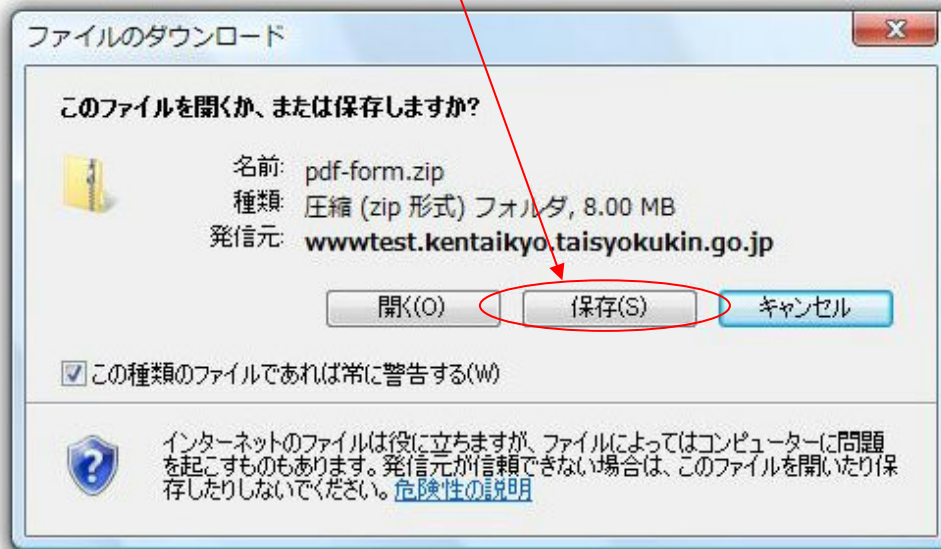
ファイルのダウンロード

このファイルを開くか、または保存しますか?

名前: pdf-form.zip
種類: 圧縮 (zip 形式) フォルダ, 8.00 MB
発信元: wwwtest.kentaikyo.taisyokukin.go.jp

開く(O)
保存(S)
キャンセル

この種類のファイルであれば常に警告する(W)

インターネットのファイルは役に立ちますが、ファイルによってはコンピューターに問題を起こすものもあります。発信元が信頼できない場合は、このファイルを開いたり保存したりしないでください。危険性の説明